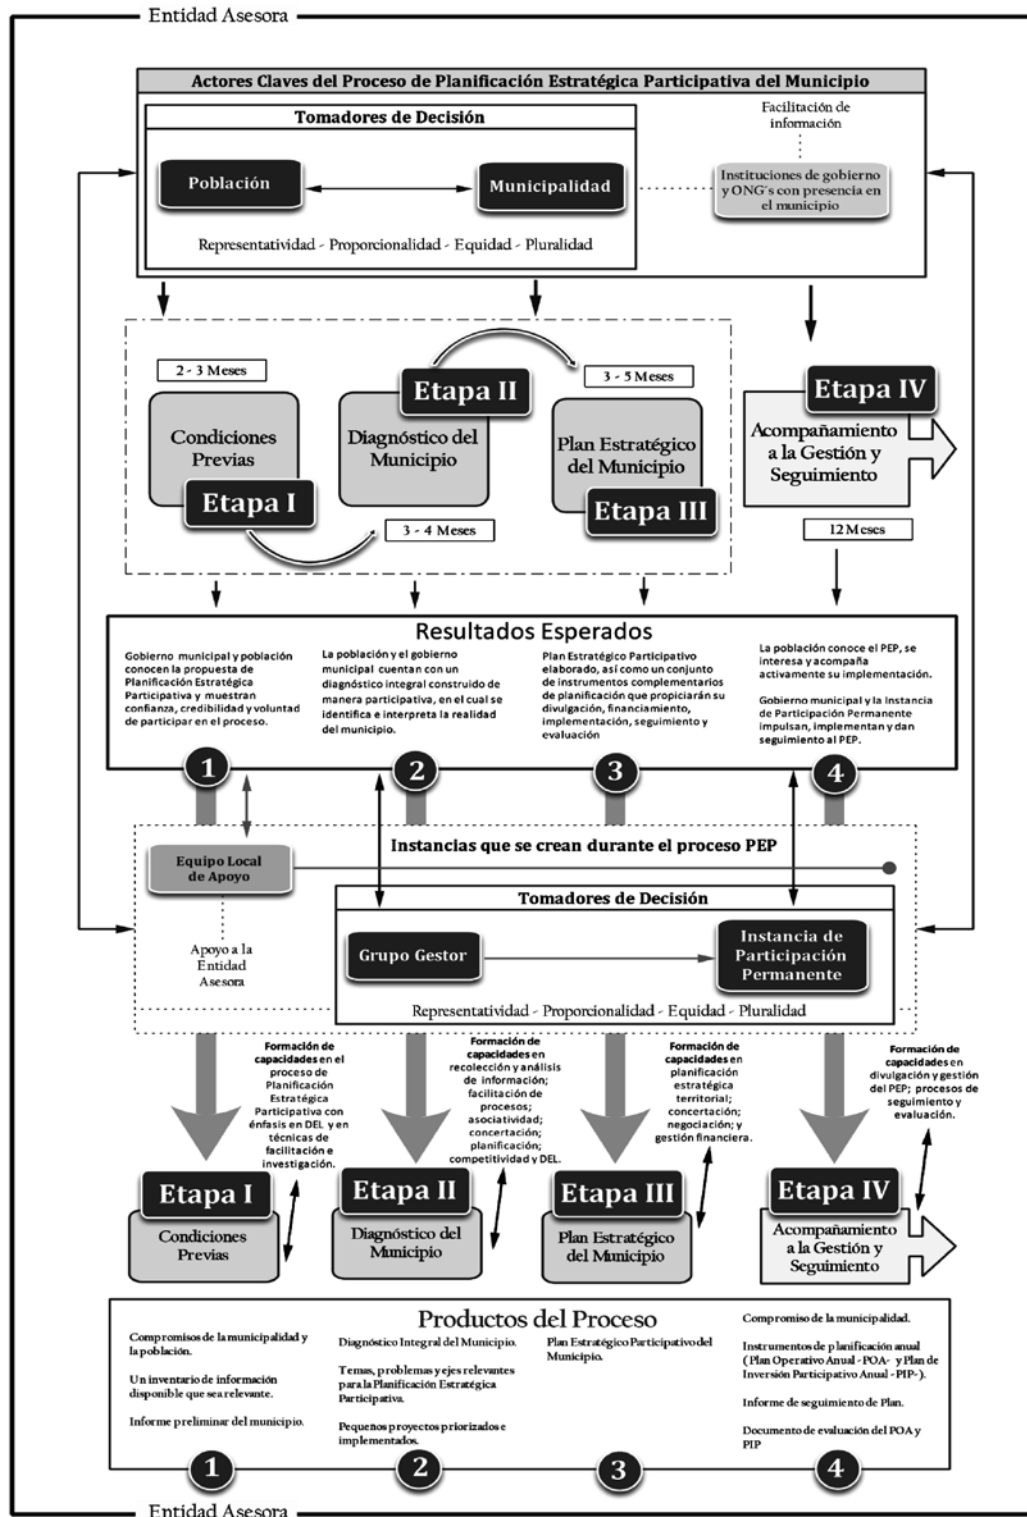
Entidad Asesora

Actores Claves del Proceso de Planificación Estratégica Participativa del Municipio

Tomadores de Decisión

Población

Municipalidad

Facilitación de información

Instituciones de gobierno y ONG´s con presencia en el municipio

Representatividad - Proporcionalidad - Equidad - Pluralidad

2 - 3 Meses

Condiciones Previas

Etapa I

3 - 4 Meses

Etapa II

Diagnóstico del Municipio

3 - 5 Meses

Plan Estratégico del Municipio

Etapa III

Etapa IV

Acompañamiento a la Gestión y Seguimiento

12 Meses

Resultados Esperados

Gobierno municipal y población conocen la propuesta de Planificación Estratégica Participativa y muestran confianza, credibilidad y voluntad de participar en el proceso.

La población y el gobierno municipal cuentan con un diagnóstico integral construido de manera participativa, en el cual se identifica e interpreta la realidad del municipio.

Plan Estratégico Participativo elaborado, así como un conjunto de instrumentos complementarios de planificación que propiciarán su divulgación, financiamiento, implementación, seguimiento y evaluación

La población conoce el PEP, se interesa y acompaña activamente su implementación.

Gobierno municipal y la Instancia de Participación Permanente impulsan, implementan y dan seguimiento al PEP.

1

2

3

4

Instancias que se crean durante el proceso PEP

Equipo Local de Apoyo

Apoyo a la Entidad Asesora

Tomadores de Decisión

Grupo Gestor

Instancia de Participación Permanente

Representatividad - Proporcionalidad - Equidad - Pluralidad

Formación de capacidades en el proceso de Planificación Estratégica Participativa con énfasis en DEL y en técnicas de facilitación e investigación.

Formación de capacidades en recolección y análisis de información; facilitación de procesos; asociatividad; concertación; planificación; competitividad y DEL.

Formación de capacidades en planificación estratégica territorial; concertación; negociación; y gestión financiera.

Formación de capacidades en divulgación y gestión del PEP; procesos de seguimiento y evaluación.

Etapa I

Condiciones Previas

Etapa II

Diagnóstico del Municipio

Etapa III

Plan Estratégico del Municipio

Etapa IV

Acompañamiento a la Gestión y Seguimiento

Productos del Proceso

Compromisos de la municipalidad y la población.

Un inventario de información disponible que sea relevante.

Informe preliminar del municipio.

Diagnóstico Integral del Municipio.

Temas, problemas y ejes relevantes para la Planificación Estratégica Participativa.

Pequeños proyectos priorizados e implementados.

Plan Estratégico Participativo del Municipio.

Compromiso de la municipalidad.

Instrumentos de planificación anual (Plan Operativo Anual - POA- y Plan de Inversión Participativo Anual -PIP-).

Informe de seguimiento de Plan.

Documento de evaluación del POA y PIP

1

2

3

4

Entidad Asesora